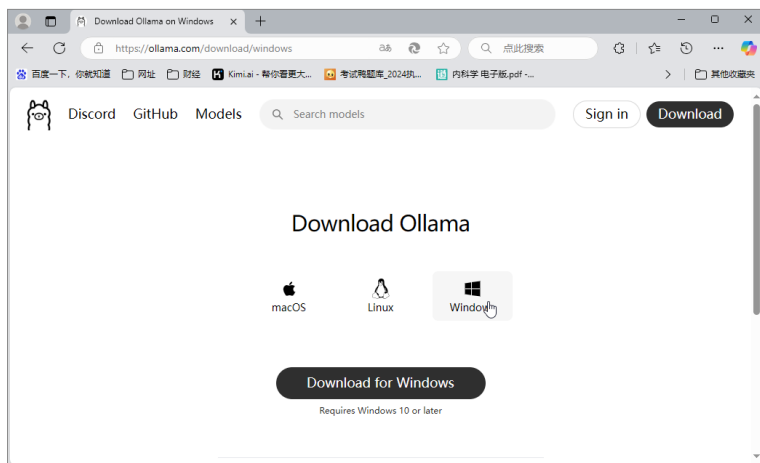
Download Ollama on Windows

https://ollama.com/download/windows

点此搜索

百度一下，你就知道 网址 财经 Kimi.ai - 帮你看更大... 考试宝题库_2024执... 内科学 电子版.pdf -... 其他收藏夹

Discord GitHub Models Search models Sign in Download

Download Ollama

macOS Linux Windows

Download for Windows

Requires Windows 10 or later